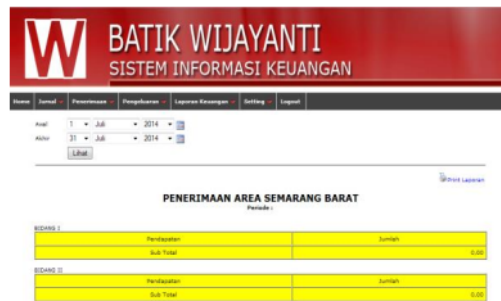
W

BATIK WIJAYANTI
SISTEM INFORMASI KEUANGAN

Home | Jurnal | Penerimaan | Pengeluaran | Laporan Keuangan | Setting | Logout

Awal 1 Juli 2014
Akhir 31 Juli 2014
Lihat

Print Laporan

PENERIMAAN AREA SEMARANG BARAT
Periode :

BIDANG I

| Pendapatan | Jumlah |
|---|---|
| Sub Total | 0,00 |

BIDANG II

| Pendapatan | Jumlah |
|---|---|
| Sub Total | 0,00 |